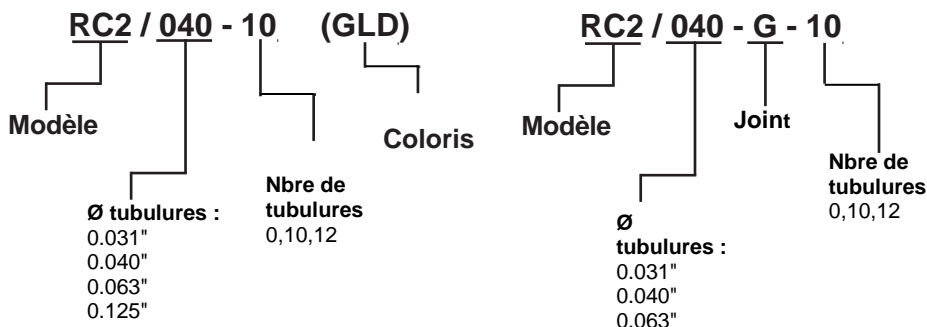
RC2 / 040 - 10 (GLD)

Modèle

Coloris

Ø tubulures :
0.031"
0.040"
0.063"
0.125"

Nbre de tubulures
0,10,12

RC2 / 040 - G - 10

Modèle

Joint

Nbre de tubulures
0,10,12

Ø tubulures :
0.031"
0.040"
0.063"